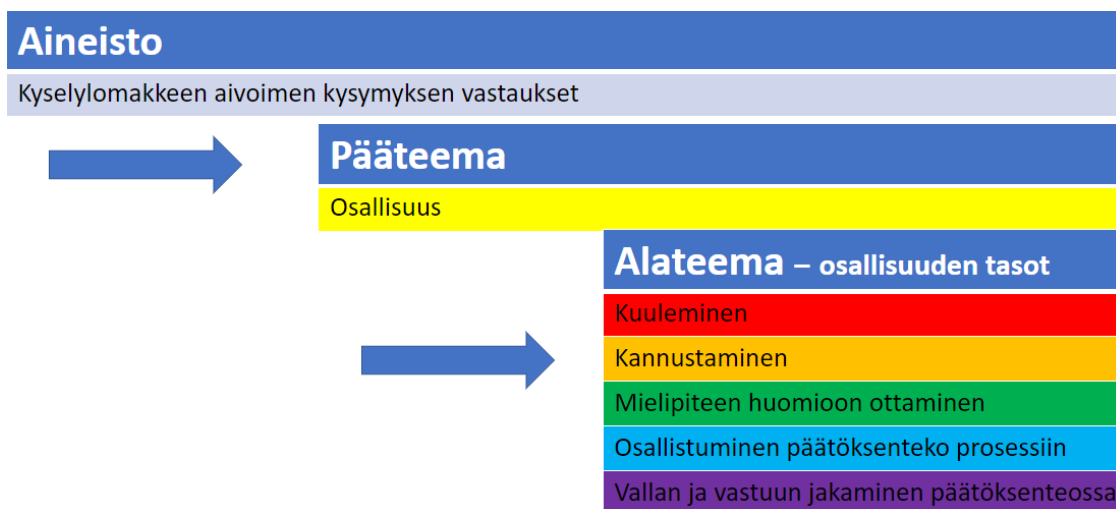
Aineisto

Kyselylomakkeen aivoimen kysymyksen vastaukset

Pääteema

Osallisuus

Alateema – osallisuuden tasot

Kuuleminen

Kannustaminen

Mielipiteen huomioon ottaminen

Osallistuminen päätöksenteko prosessiin

Vallan ja vastuun jakaminen päätöksenteossa